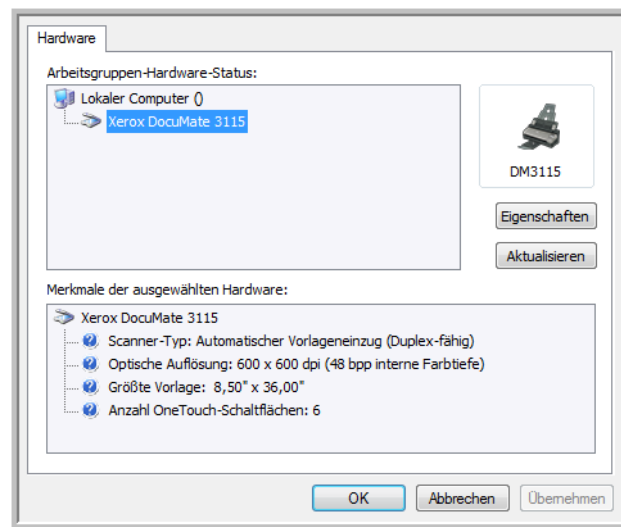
Hardware

Arbeitsgruppen-Hardware-Status:

Lokaler Computer ()
Xerox DocuMate 3115

DM3115

Eigenschaften

Aktualisieren

Merkmale der ausgewählten Hardware:

Xerox DocuMate 3115
Scanner-Typ: Automatischer Vorlageneinzug (Duplex-fähig)
Optische Auflösung: 600 x 600 dpi (48 bpp interne Farbtiefe)
Größte Vorlage: 8,50" x 36,00"
Anzahl OneTouch-Schaltflächen: 6

OK

Abbrechen

Übernehmen